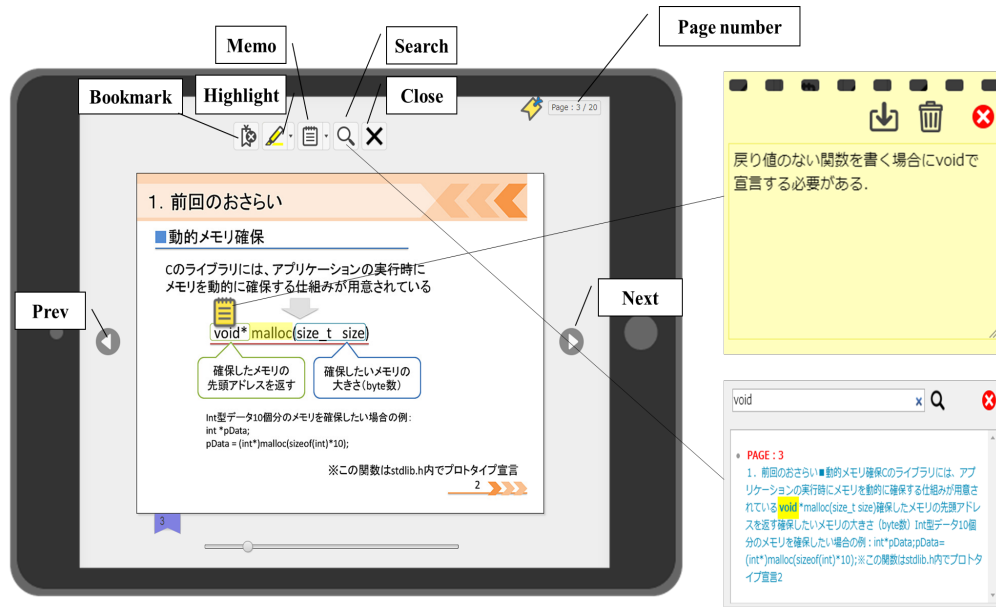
Page number

Memo

Search

Bookmark

Highlight

Close

Page : 3 / 20

1. 前回のおさらい

■動的メモリ確保

Cのライブラリには、アプリケーションの実行時にメモリを動的に確保する仕組みが用意されている

void* malloc(size_t size)

確保したメモリの先頭アドレスを返す

確保したいメモリの大きさ（byte数）

Int型データ10個分のメモリを確保したい場合の例：
int *pData;
pData = (int*)malloc(sizeof(int)*10);

※この関数はstdlib.h内でプロトタイプ宣言

2

3

Prev

Next

戻り値のない関数を書く場合にvoidで宣言する必要がある.

void

PAGE : 3

1. 前回のおさらい■動的メモリ確保Cのライブラリには、アプリケーションの実行時にメモリを動的に確保する仕組みが用意されている void *malloc(size_t size)確保したメモリの先頭アドレスを返す確保したいメモリの大きさ（byte数）Int型データ10個分のメモリを確保したい場合の例：int*pData;pData=(int*)malloc(sizeof(int)*10);※この関数はstdlib.h内でプロトタイプ宣言2